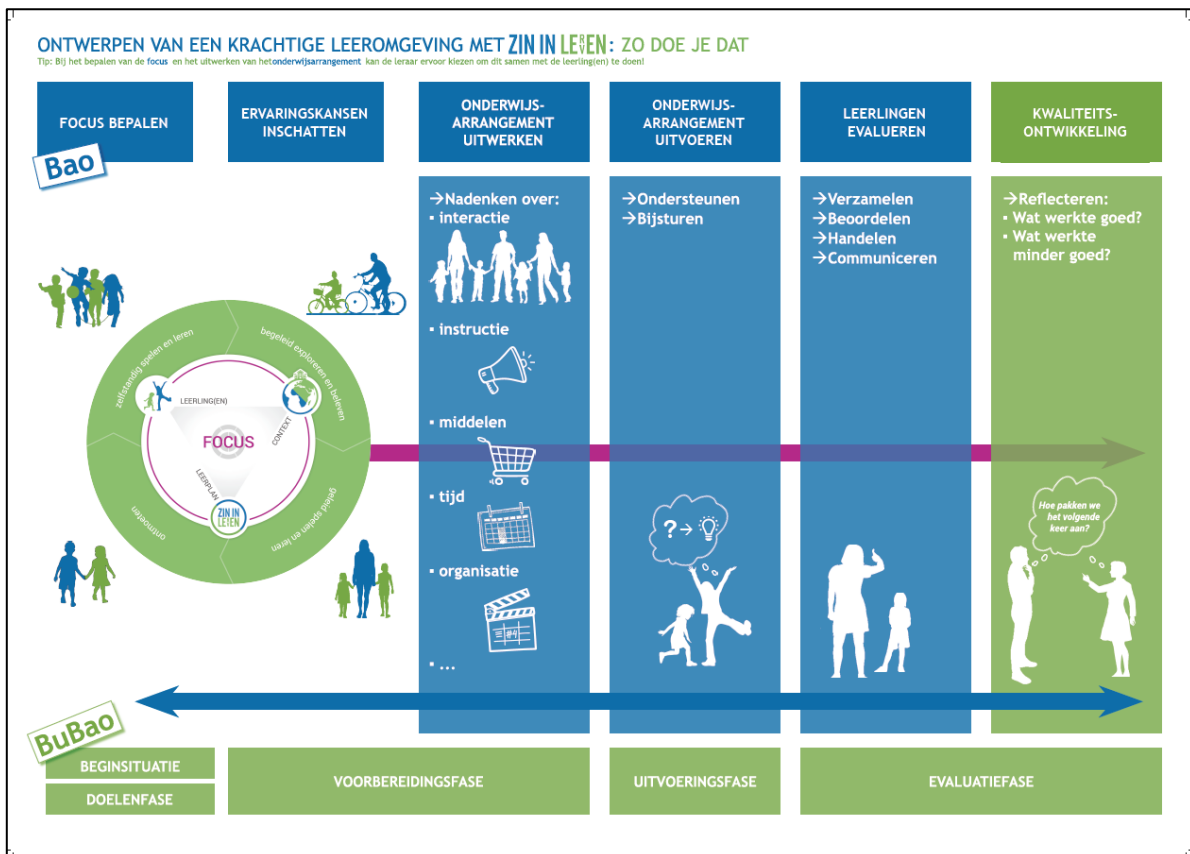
ONTWERPEN VAN EEN KRACHTIGE LEEROMGEVING MET ZIN IN LEREN: ZO DOE JE DAT

Tip: Bij het bepalen van de focus en het uitwerken van hetonderwijsarrangement kan de leraar ervoor kiezen om dit samen met de leerling(en) te doen!

FOCUS BEPALEN

ERVARINGSKANSEN INSCHATTEN

ONDERWIJS-ARRANGEMENT UITWERKEN

ONDERWIJS-ARRANGEMENT UITVOEREN

LEERLINGEN EVALUEREN

KWALITEITS-ONTWIKKELING

Bao

→Nadenken over:
▪ interactie

▪ instructie

▪ middelen

▪ tijd

▪ organisatie

▪ ...

→Ondersteunen
→Bijsturen

→Verzamelen
→Beoordelen
→Handelen
→Communiceren

→Reflecteren:
▪ Wat werkte goed?
▪ Wat werkte minder goed?

zelfstandig spelen en leren

begeleid exploreren en beleven

geleid spelen en leren

ontmoeten

LEERLING(EN)

CONTEXT

LEERPLAN

FOCUS

ZIN IN LEREN

Hoe pakken we het volgende keer aan?

BuBao

BEGINSITUATIE

DOELENFASE

VOORBEREIDINGSFASE

UITVOERINGSFASE

EVALUATIEFASE